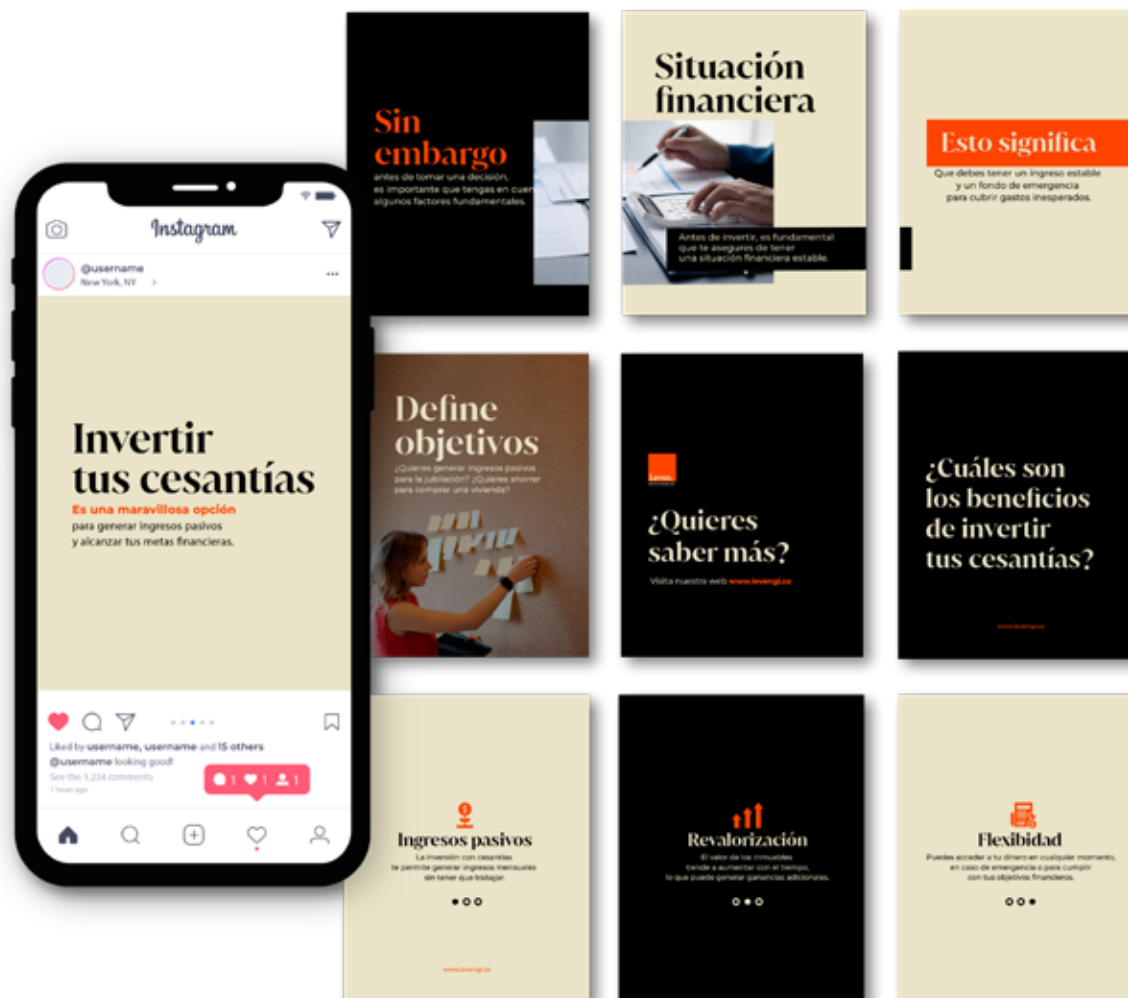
Instagram

@username
New York, NY

Invertir tus cesantías

Es una maravillosa opción para generar ingresos pasivos y alcanzar tus metas financieras.

Liked by username, username and 15 others
@username looking good!
See the 3,234 comments
1 hours ago

1 1 1

Sin embargo

antes de tomar una decisión, es importante que tengas en cuen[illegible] algunos factores fundamentales.

Situación financiera

Antes de invertir, es fundamental que te asegures de tener una situación financiera estable.

Esto significa

Que debes tener un ingreso estable y un fondo de emergencia para cubrir gastos inesperados.

Define objetivos

¿Quieres generar ingresos pasivos para la jubilación? ¿Quieres ahorrar para comprar una vivienda?

Leven.

¿Quieres saber más?

Visita nuestra web www.levengl.co

¿Cuáles son los beneficios de invertir tus cesantías?

www.levengl.co

Ingresos pasivos

La inversión con cesantías te permite generar ingresos mensuales sin tener que trabajar.

www.levengl.co

Revalorización

El valor de los inmuebles tiende a aumentar con el tiempo, lo que puede generar ganancias adicionales.

Flexibidad

Puedes acceder a tu dinero en cualquier momento, en caso de emergencia o para cumplir con tus objetivos financieros.